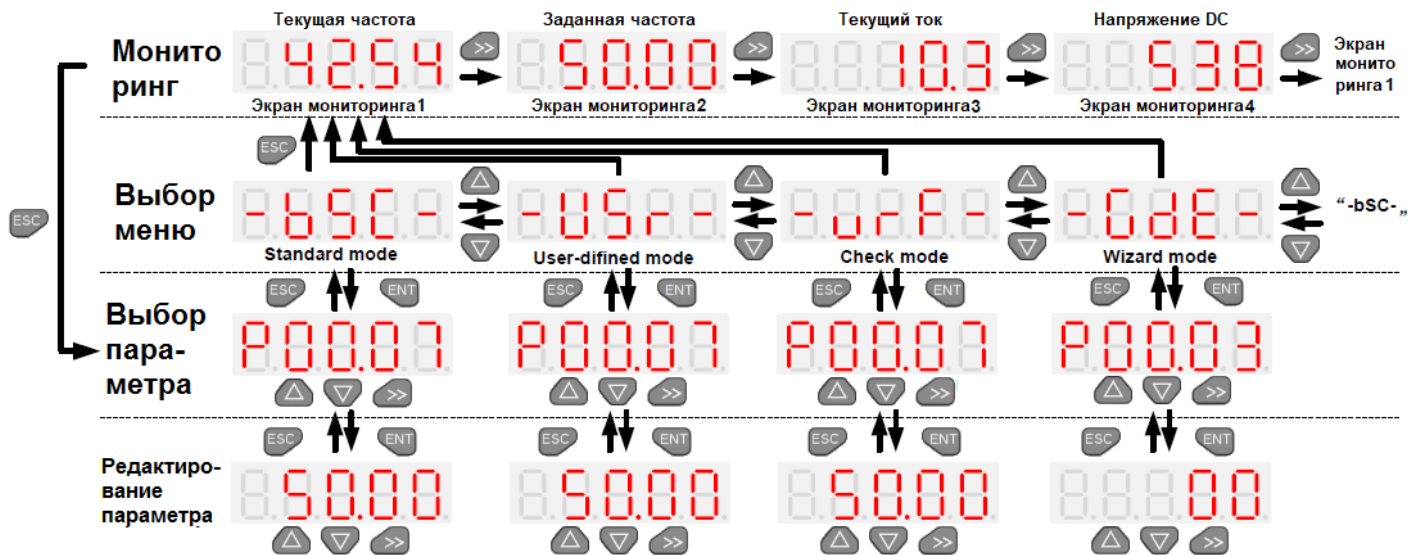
Мониторинг

Текущая частота
42.54
Экран мониторинга1

Заданная частота
50.00
Экран мониторинга2

Текущий ток
10.3
Экран мониторинга3

Напряжение DC
538
Экран мониторинга4

Экран мониторинга1

Выбор меню

-bSC-
Standard mode

-USr-
User-difined mode

-urF-
Check mode

-CdE-
Wizard mode

“-bSC-„

Выбор параметра

P00.07

P00.07

P00.07

P00.03

Редактирование параметра

50.00

50.00

50.00

00

ESC
ESC ENT
ESC ENT
ESC ENT
ESC ENT
ESC ENT
ESC ENT
ESC ENT
ESC ENT
>> >> >> >>
>> >> >> >>
>> >> >> >>